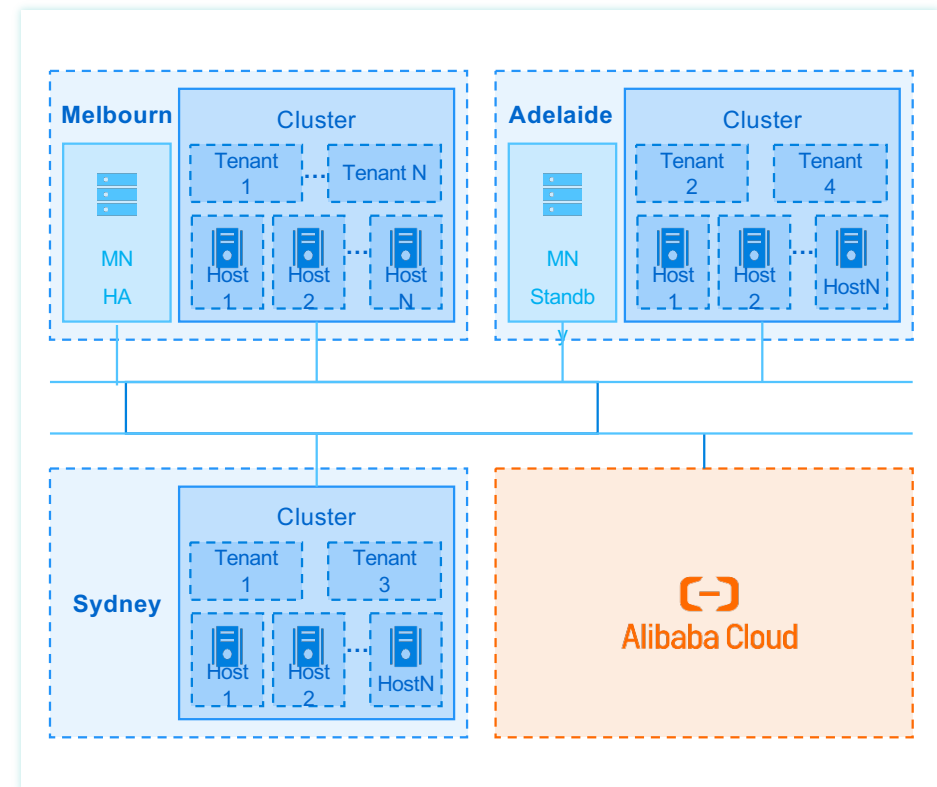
Melbourn

MN

HA

Cluster

Tenant 1

Tenant N

Host 1

Host 2

Host N

Adelaide

MN

Standb

Cluster

Tenant 2

Tenant 4

Host 1

Host 2

HostN

Sydney

Cluster

Tenant 1

Tenant 3

Host 1

Host 2

HostN

Alibaba Cloud